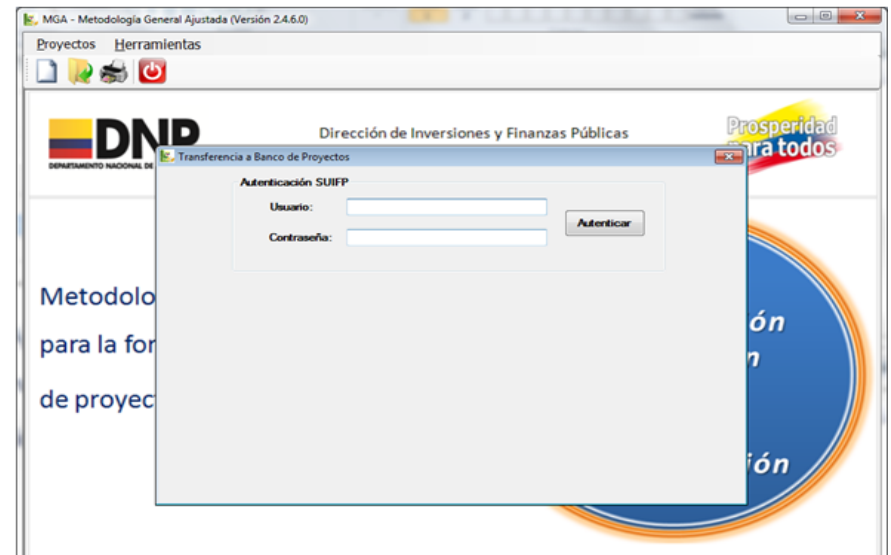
MGA - Metodología General Ajustada (Versión 2.4.6.0)

Proyectos Herramientas

DNP
DEPARTAMENTO NACIONAL DE

Dirección de Inversiones y Finanzas Públicas

Prosperidad para todos

Transferencia a Banco de Proyectos

Autenticación SUIFP

Usuario:

Contraseña:

Autenticar

Metodolo

para la for

de proyect

ón

n

ión